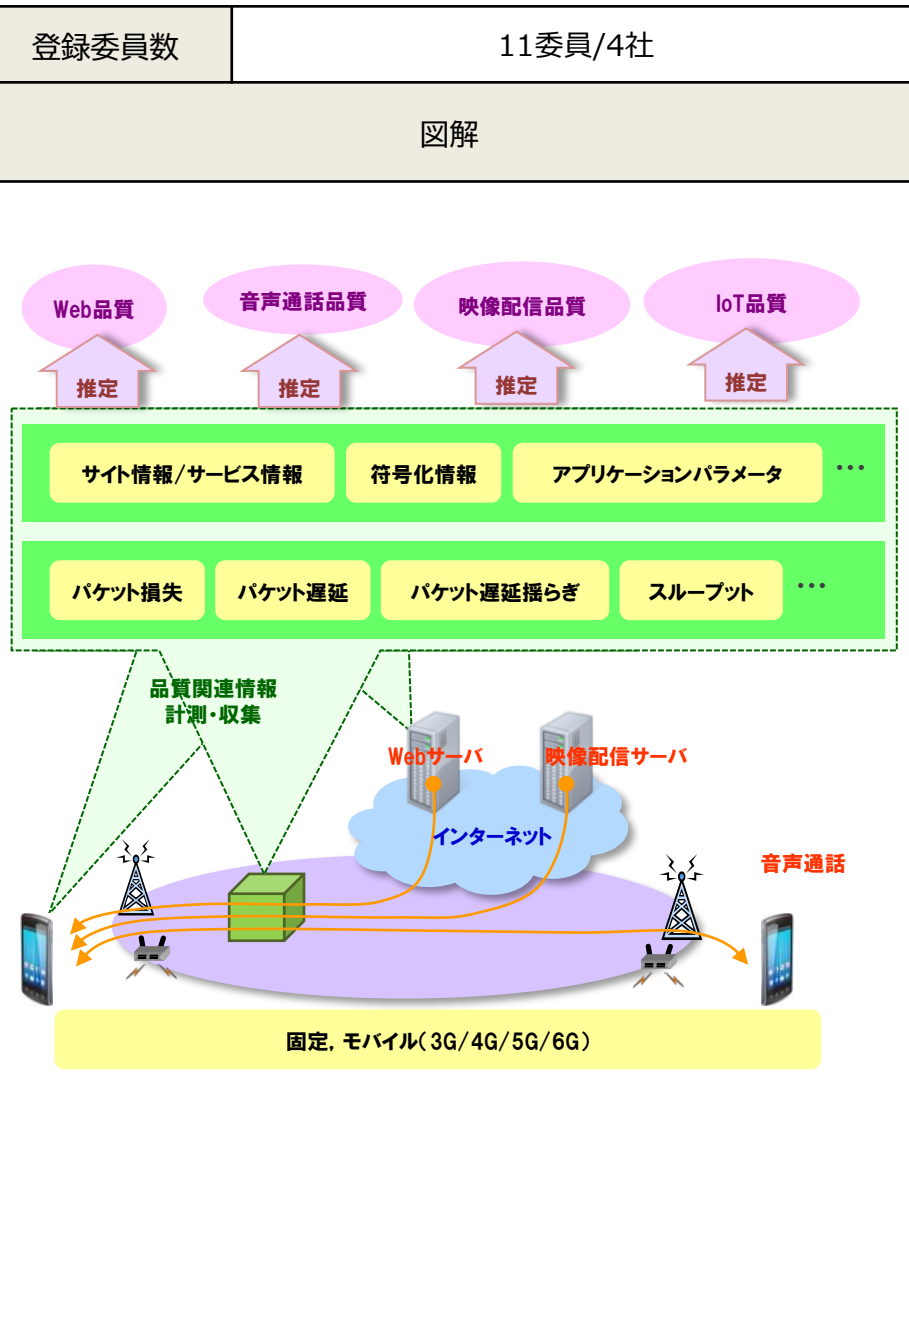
| 登録委員数 | 11委員/4社 |
|---|---|

図解

Web品質
音声通話品質
映像配信品質
IoT品質

推定
推定
推定
推定

サイト情報/サービス情報
符号化情報
アプリケーションパラメータ
…

パケット損失
パケット遅延
パケット遅延揺らぎ
スループット
…

品質関連情報
計測・収集

Webサーバ
映像配信サーバ
インターネット
音声通話

固定, モバイル(3G/4G/5G/6G)